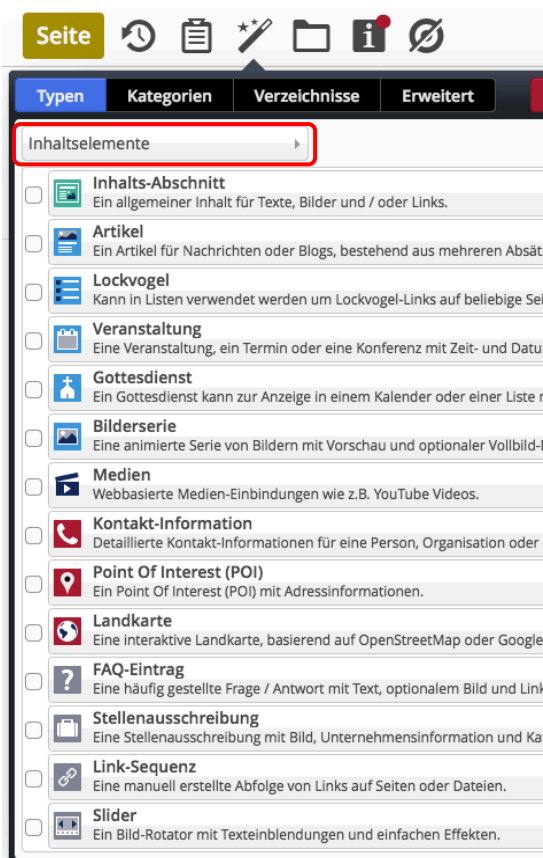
Seite

Typen | Kategorien | Verzeichnisse | Erweitert

Inhaltselemente

Inhalts-Abschnitt
Ein allgemeiner Inhalt für Texte, Bilder und / oder Links.

Artikel
Ein Artikel für Nachrichten oder Blogs, bestehend aus mehreren Absät

Lockvogel
Kann in Listen verwendet werden um Lockvogel-Links auf beliebige Sei

Veranstaltung
Eine Veranstaltung, ein Termin oder eine Konferenz mit Zeit- und Datu

Gottesdienst
Ein Gottesdienst kann zur Anzeige in einem Kalender oder einer Liste n

Bilderserie
Eine animierte Serie von Bildern mit Vorschau und optionaler Vollbild-

Medien
Webbasierte Medien-Einbindungen wie z.B. YouTube Videos.

Kontakt-Information
Detaillierte Kontakt-Informationen für eine Person, Organisation oder

Point Of Interest (POI)
Ein Point Of Interest (POI) mit Adressinformationen.

Landkarte
Eine interaktive Landkarte, basierend auf OpenStreetMap oder Google

FAQ-Eintrag
Eine häufig gestellte Frage / Antwort mit Text, optionalem Bild und Link

Stellenausschreibung
Eine Stellenausschreibung mit Bild, Unternehmensinformation und Ka

Link-Sequenz
Eine manuell erstellte Abfolge von Links auf Seiten oder Dateien.

Slider
Ein Bild-Rotator mit Texteinblendungen und einfachen Effekten.